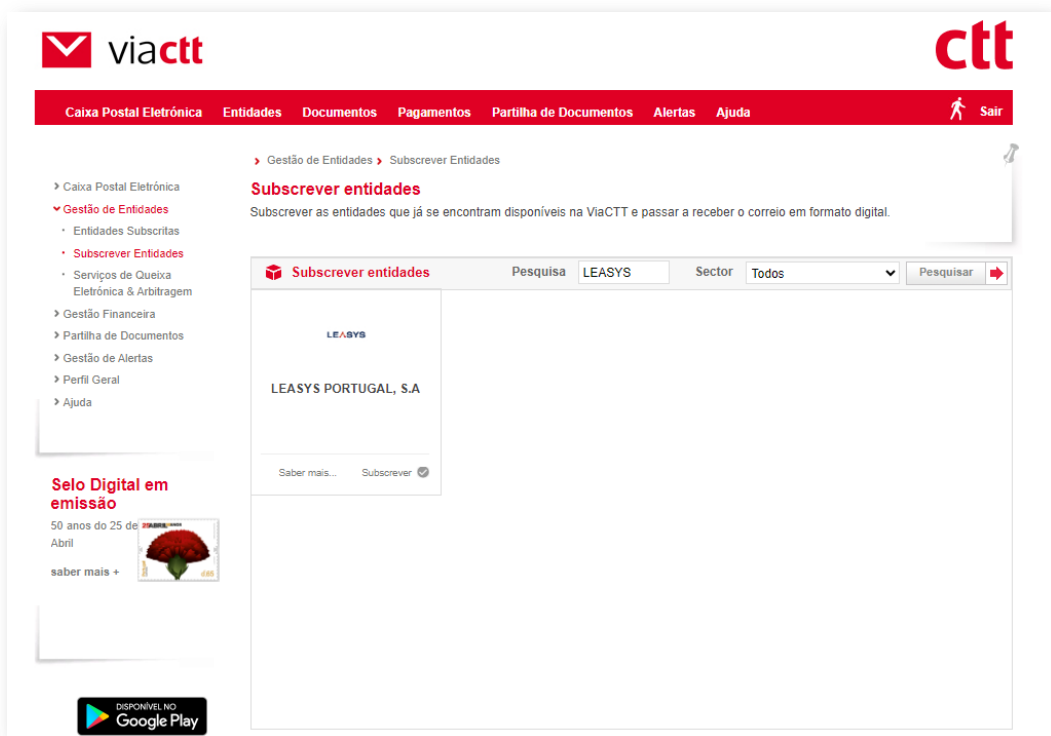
viactt

ctt

Caixa Postal Eletrónica Entidades Documentos Pagamentos Partilha de Documentos Alertas Ajuda Sair

› Gestão de Entidades › Subscrever Entidades

Subscrever entidades

Subscrever as entidades que já se encontram disponíveis na ViaCTT e passar a receber o correio em formato digital.

› Caixa Postal Eletrónica
› Gestão de Entidades
• Entidades Subscritas
• Subscrever Entidades
• Serviços de Queixa Eletrónica & Arbitragem
› Gestão Financeira
› Partilha de Documentos
› Gestão de Alertas
› Perfil Geral
› Ajuda

Subscrever entidades Pesquisa LEASYS Sector Todos Pesquisar

LEASYS

LEASYS PORTUGAL, S.A

Saber mais... Subscrever

Selo Digital em emissão

50 anos do 25 de Abril

25 ABRIL

saber mais +

DISPONÍVEL NO Google Play